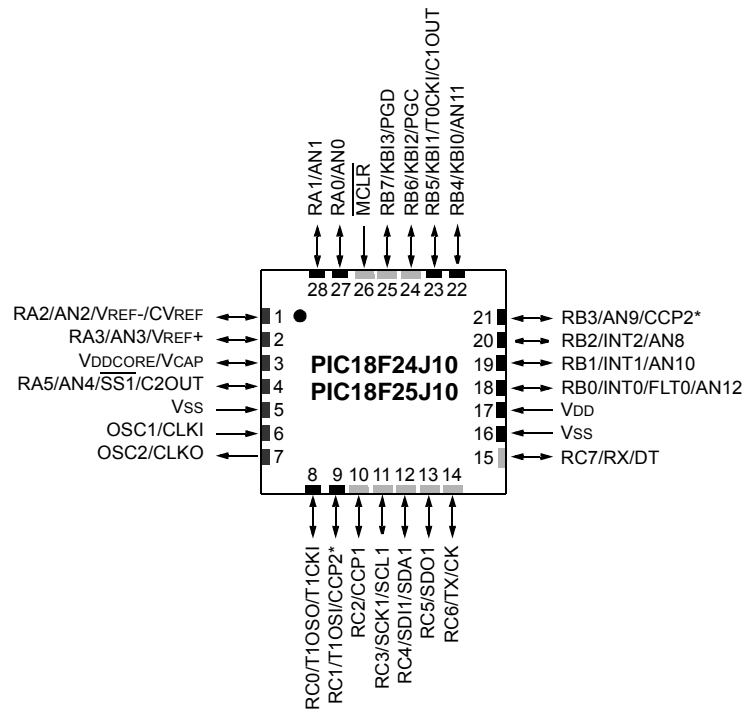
RA1/AN1
RA0/AN0
$\overline{MCLR}$
RB7/KBI3/PGD
RB6/KBI2/PGC
RB5/KBI1/T0CKI/C1OUT
RB4/KBI0/AN11

28 27 26 25 24 23 22

RA2/AN2/VREF-/CVREF 1
RA3/AN3/VREF+ 2
VDDCORE/VCAP 3
RA5/AN4/$\overline{SS1}$/C2OUT 4
VSS 5
OSC1/CLKI 6
OSC2/CLKO 7

PIC18F24J10
PIC18F25J10

21 RB3/AN9/CCP2*
20 RB2/INT2/AN8
19 RB1/INT1/AN10
18 RB0/INT0/FLT0/AN12
17 VDD
16 VSS
15 RC7/RX/DT

8 9 10 11 12 13 14

RC0/T1OSO/T1CKI
RC1/T1OSI/CCP2*
RC2/CCP1
RC3/SCK1/SCL1
RC4/SDI1/SDA1
RC5/SDO1
RC6/TX/CK